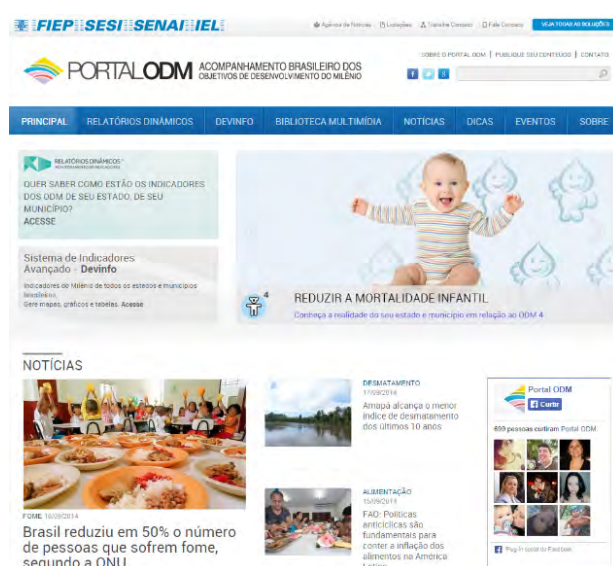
FIEP SESI SENAI IEL

Agência de Notícias Licitações Trabalhe Conosco Fale Conosco SEJA TODAS AS SOLUÇÕES

PORTALODM ACOMPANHAMENTO BRASILEIRO DOS OBJETIVOS DE DESENVOLVIMENTO DO MILÊNIO

SOBRE O PORTAL ODM | PUBLIQUE SEU CONTEÚDO | CONTATO

PRINCIPAL RELATÓRIOS DINÂMICOS DEVINFO BIBLIOTECA MULTIMÍDIA NOTÍCIAS DICAS EVENTOS SOBRE

RELATÓRIOS DINÂMICOS
QUER SABER COMO ESTÃO OS INDICADORES DOS ODM DE SEU ESTADO, DE SEU MUNICÍPIO?
ACESSE

Sistema de Indicadores Avançado - Devinfo
Indicadores do Milênio de todos os estados e municípios brasileiros.
Gere mapas, gráficos e tabelas. Acesse

4
REDUZIR A MORTALIDADE INFANTIL
Conheça a realidade do seu estado e município em relação ao ODM 4

NOTÍCIAS

FOME 16/09/2014
Brasil reduziu em 50% o número de pessoas que sofrem fome, segundo a ONU

DESMATAMENTO
17/09/2014
Amapá alcança o menor índice de desmatamento dos últimos 10 anos

ALIMENTAÇÃO
15/09/2014
FAO: Políticas anticíclicas são fundamentais para conter a inflação dos alimentos na América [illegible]

Portal ODM
Curtir
699 pessoas curtiram Portal ODM
Plug-in social do Facebook